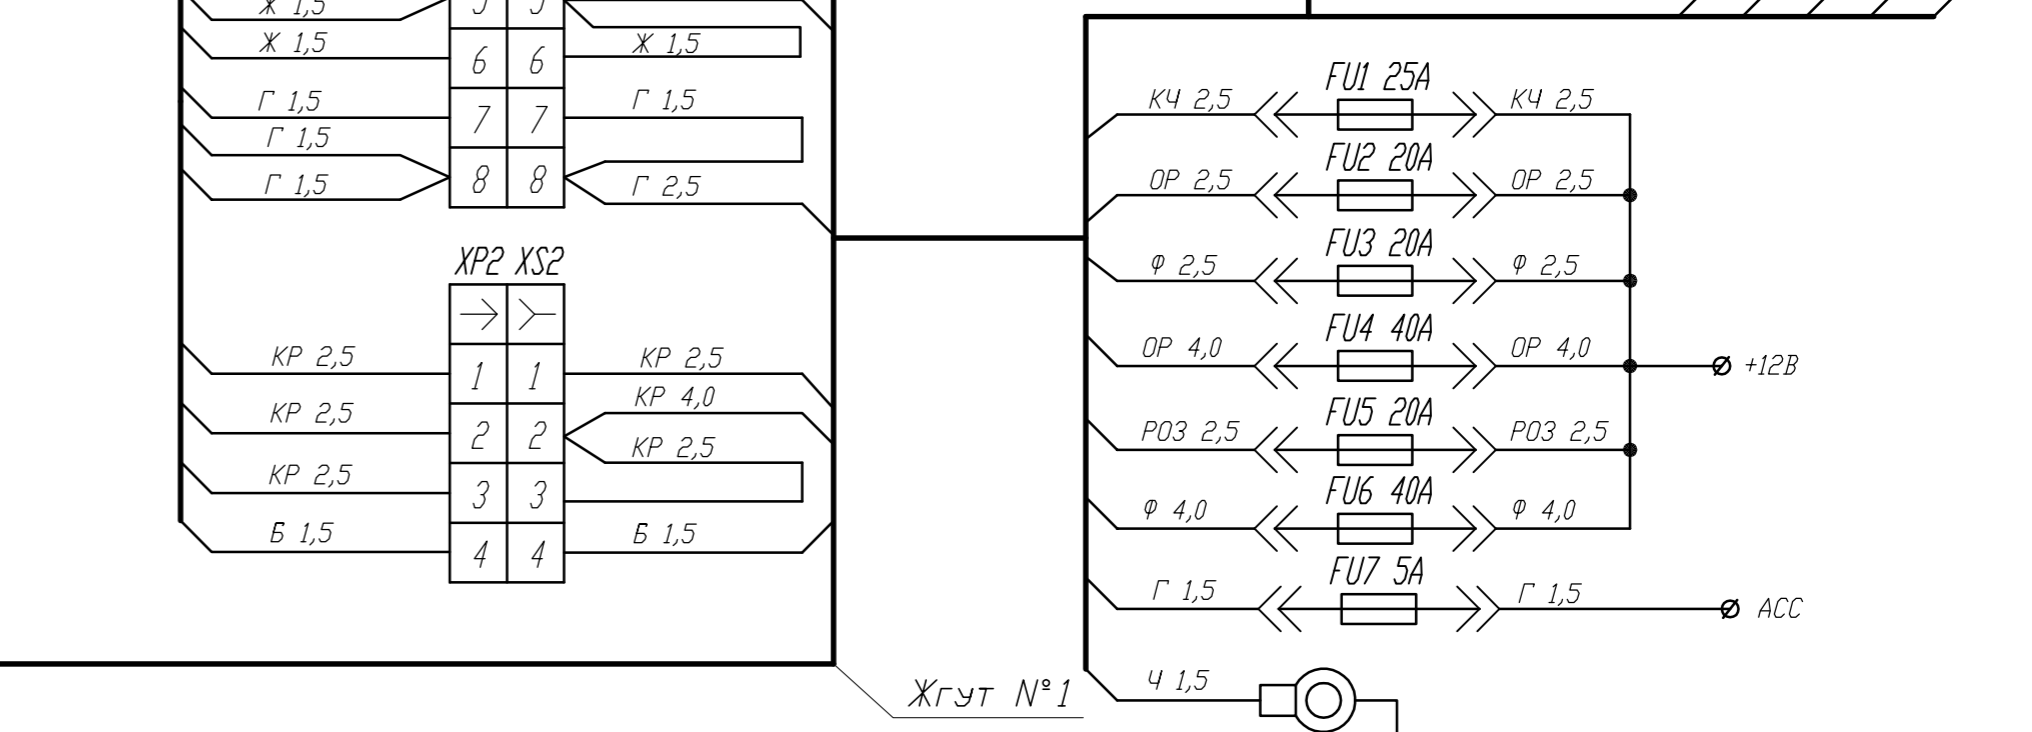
Ж 1,5
Ж 1,5
6 6
Ж 1,5
Г 1,5
Г 1,5
7 7
Г 1,5
Г 1,5
8 8
Г 2,5
XP2 XS2
КР 2,5
1 1
КР 2,5
КР 4,0
КР 2,5
2 2
КР 2,5
КР 2,5
3 3
Б 1,5
4 4
Б 1,5
Жгут №1
КЧ 2,5
FU1 25A
КЧ 2,5
ОР 2,5
FU2 20A
ОР 2,5
Ф 2,5
FU3 20A
Ф 2,5
ОР 4,0
FU4 40A
ОР 4,0
+12В
РОЗ 2,5
FU5 20A
РОЗ 2,5
Ф 4,0
FU6 40A
Ф 4,0
Г 1,5
FU7 5A
Г 1,5
ACC
Ч 1,5